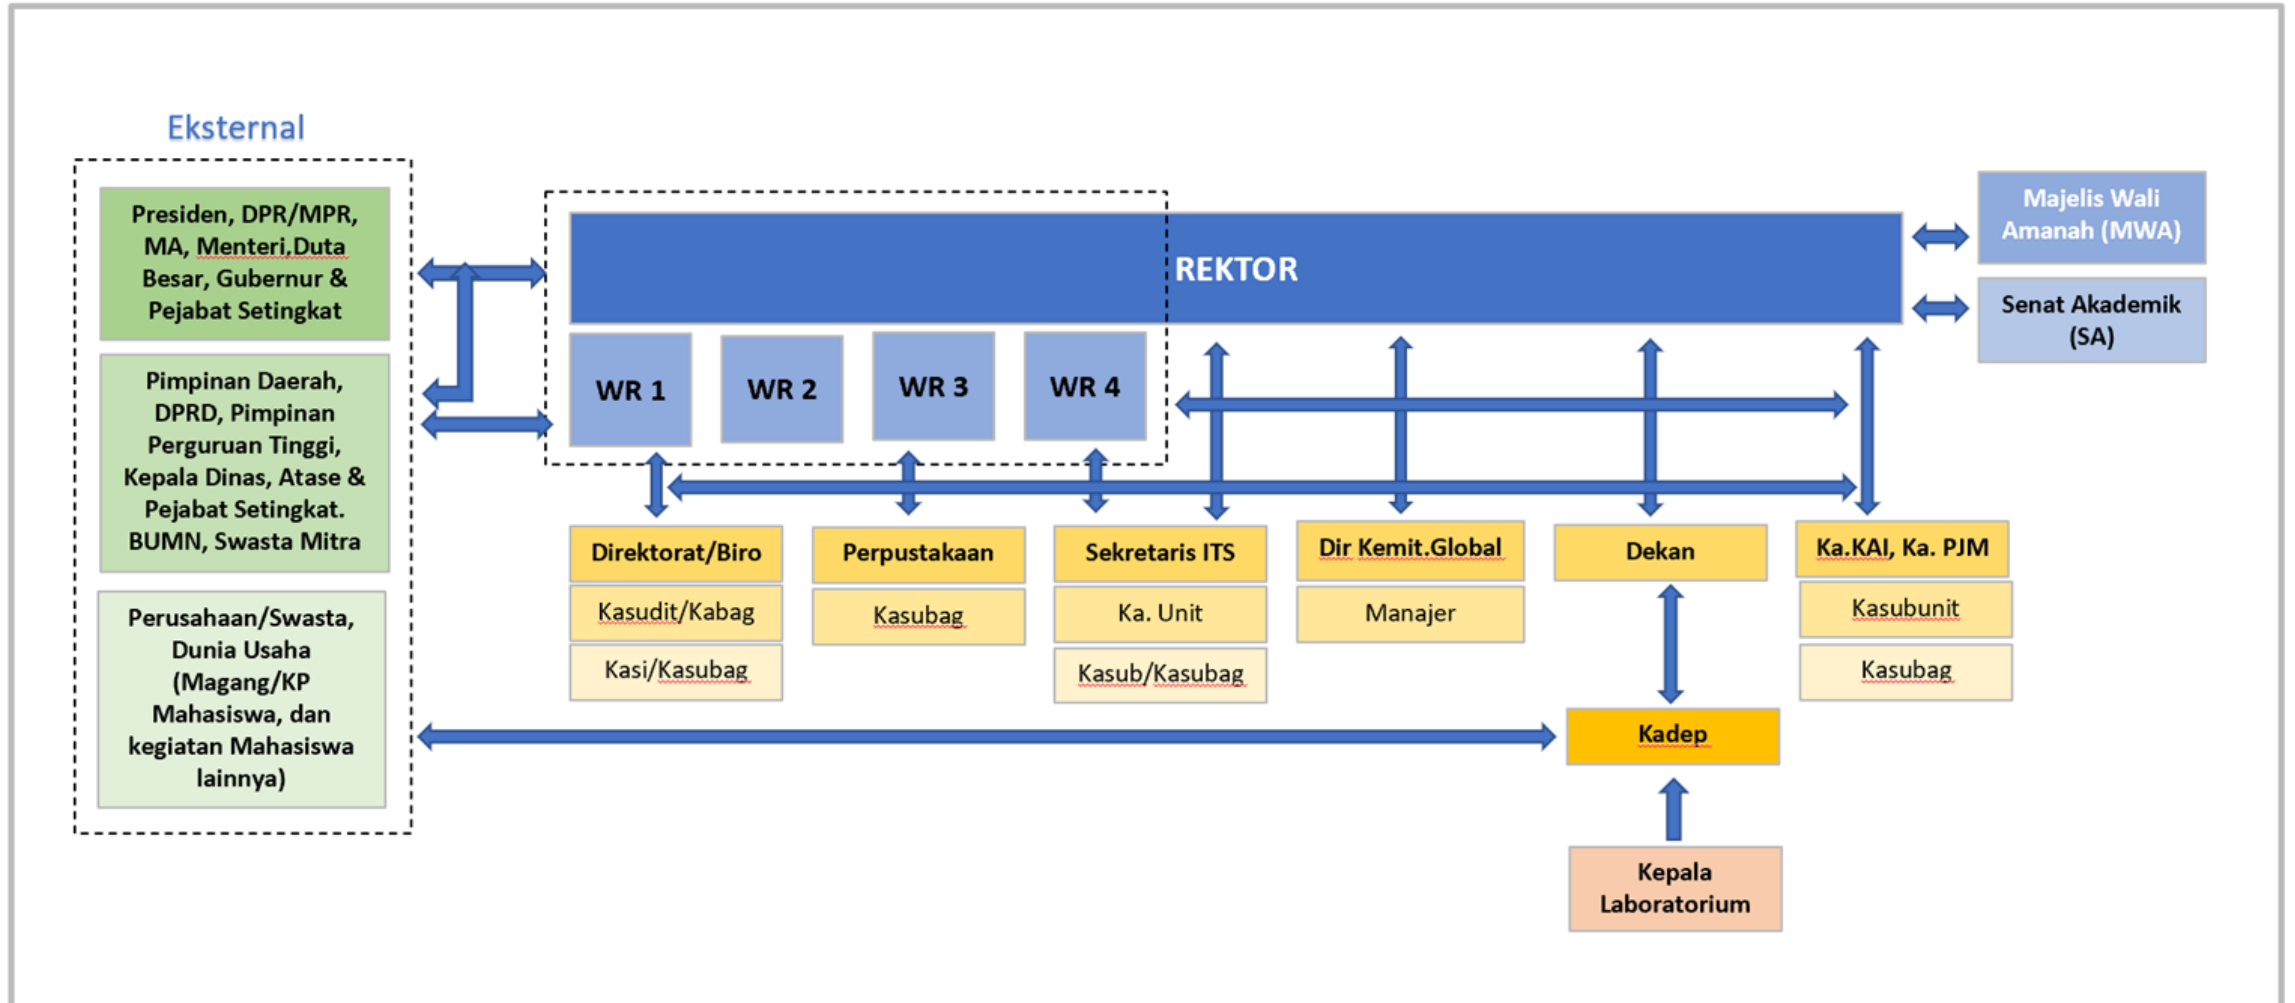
Eksternal

Presiden, DPR/MPR, MA, Menteri,Duta Besar, Gubernur & Pejabat Setingkat

Pimpinan Daerah, DPRD, Pimpinan Perguruan Tinggi, Kepala Dinas, Atase & Pejabat Setingkat. BUMN, Swasta Mitra

Perusahaan/Swasta, Dunia Usaha (Magang/KP Mahasiswa, dan kegiatan Mahasiswa lainnya)

REKTOR

WR 1

WR 2

WR 3

WR 4

Majelis Wali Amanah (MWA)

Senat Akademik (SA)

Direktorat/Biro

Kasudit/Kabag

Kasi/Kasubag

Perpustakaan

Kasubag

Sekretaris ITS

Ka. Unit

Kasub/Kasubag

Dir Kemit.Global

Manajer

Dekan

Ka.KAI, Ka. PJM

Kasubunit

Kasubag

Kadep

Kepala Laboratorium